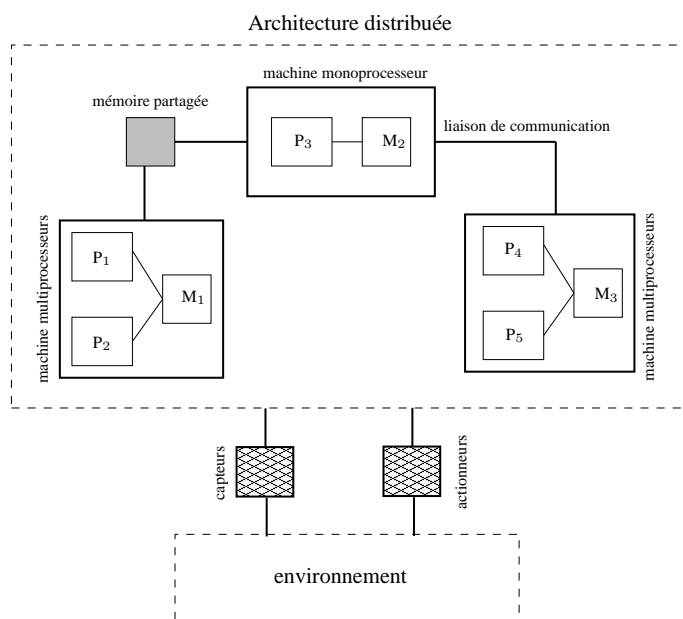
Architecture distribuée

machine monoprocesseur

mémoire partagée

$P_3$

$M_2$

liaison de communication

machine multiprocesseurs

$P_1$

$M_1$

$P_2$

$P_4$

$M_3$

$P_5$

machine multiprocesseurs

capteurs

actionneurs

environnement